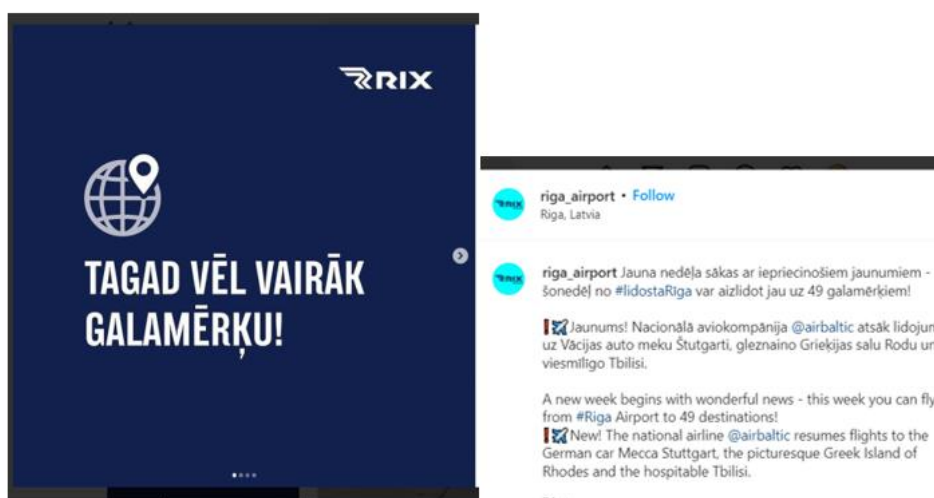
RIX

TAGAD VĒL VAIRĀK GALAMĒRĶU!

RIX riga_airport • Follow
Riga, Latvia

RIX riga_airport Jauna nedēļa sākas ar iepriecinošiem jaunumiem - šonedēļ no #lidostaRīga var aizlidot jau uz 49 galamērķiem!

Jaunums! Nacionālā aviokompānija @airbaltic atsāk lidojum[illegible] uz Vācijas auto meku Štutgarti, gleznaino Grieķijas salu Rodu un viesmīlīgo Tbilisi.

A new week begins with wonderful news - this week you can fly from #Riga Airport to 49 destinations!
New! The national airline @airbaltic resumes flights to the German car Mecca Stuttgart, the picturesque Greek Island of Rhodes and the hospitable Tbilisi.